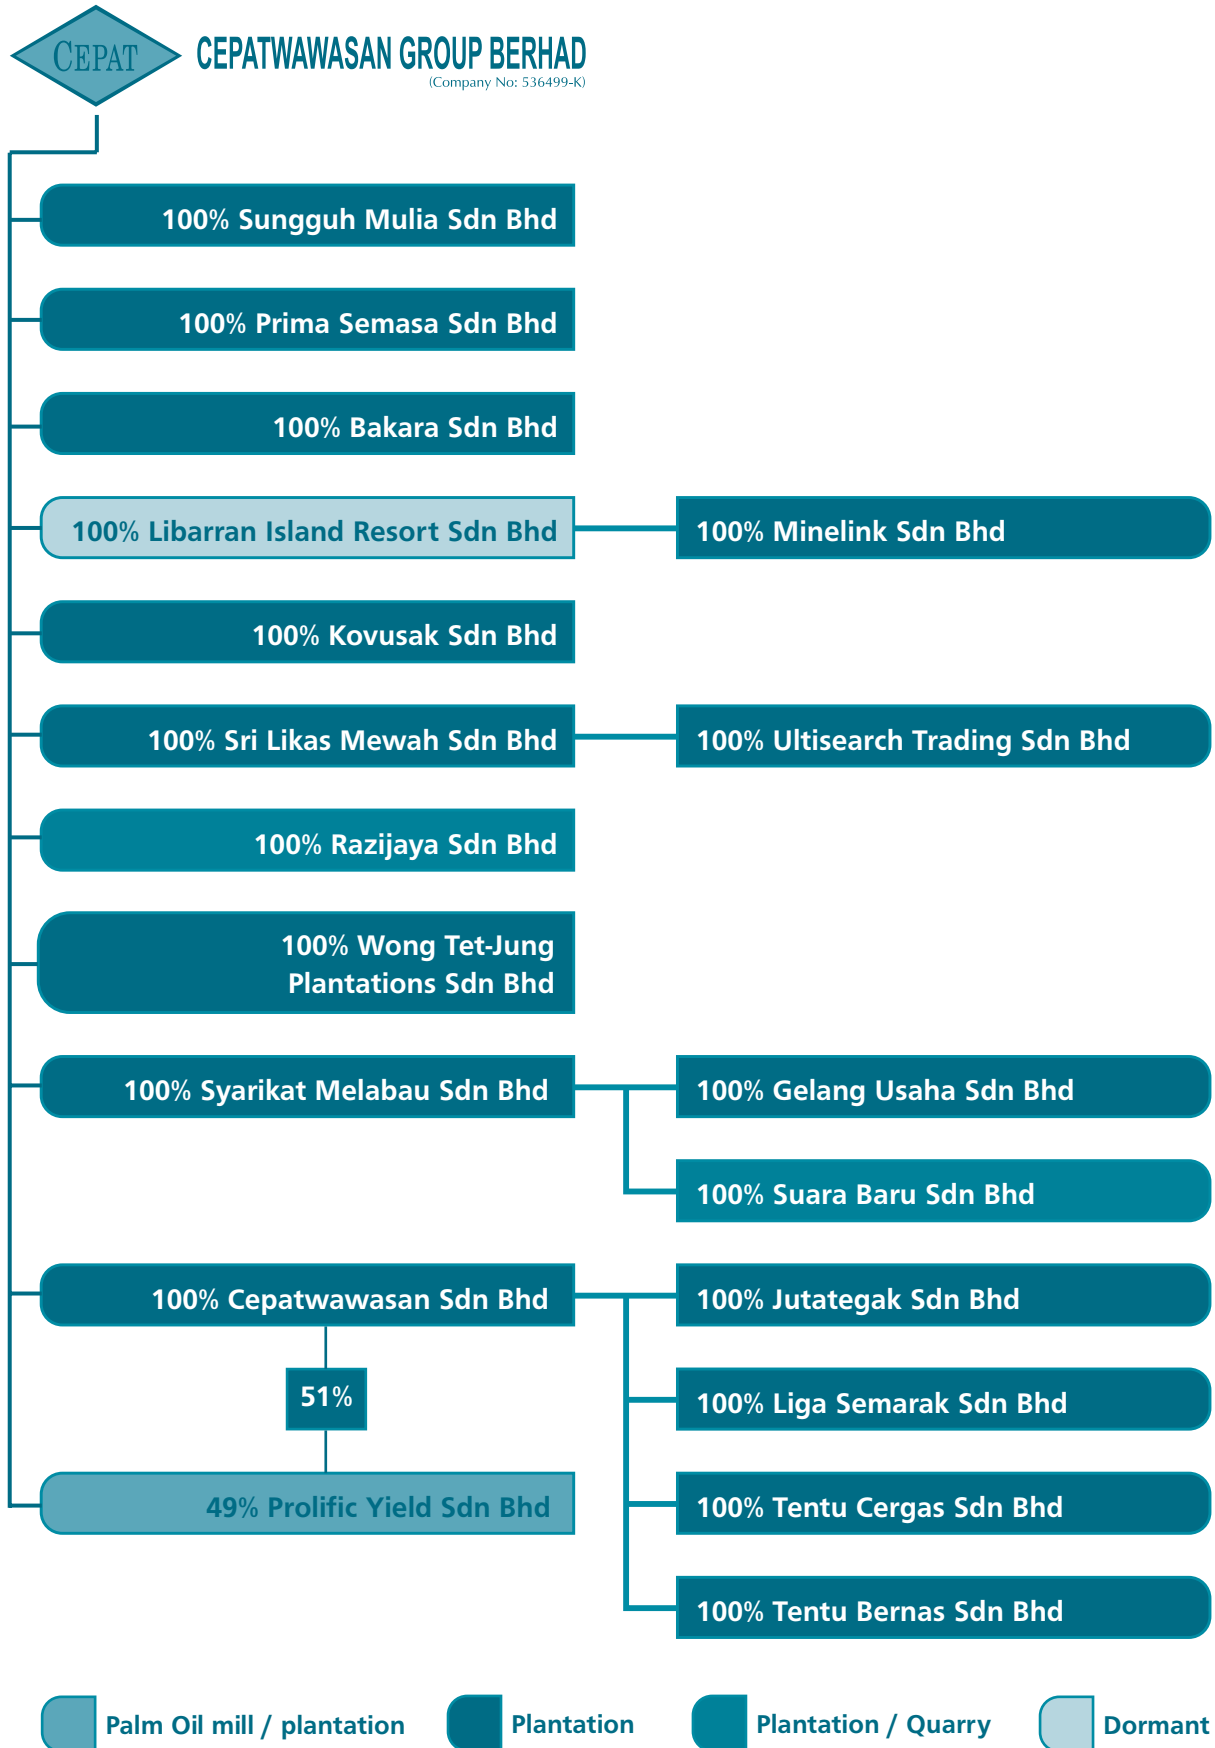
CEPAT

CEPATWAWASAN GROUP BERHAD
(Company No: 536499-K)

100% Sungguh Mulia Sdn Bhd

100% Prima Semasa Sdn Bhd

100% Bakara Sdn Bhd

100% Libarran Island Resort Sdn Bhd

100% Minelink Sdn Bhd

100% Kovusak Sdn Bhd

100% Sri Likas Mewah Sdn Bhd

100% Ultisearch Trading Sdn Bhd

100% Razijaya Sdn Bhd

100% Wong Tet-Jung Plantations Sdn Bhd

100% Syarikat Melabau Sdn Bhd

100% Gelang Usaha Sdn Bhd

100% Suara Baru Sdn Bhd

100% Cepatwawasan Sdn Bhd

100% Jutategak Sdn Bhd

51%

100% Liga Semarak Sdn Bhd

49% Prolific Yield Sdn Bhd

100% Tentu Cergas Sdn Bhd

100% Tentu Bernas Sdn Bhd

Palm Oil mill / plantation

Plantation

Plantation / Quarry

Dormant